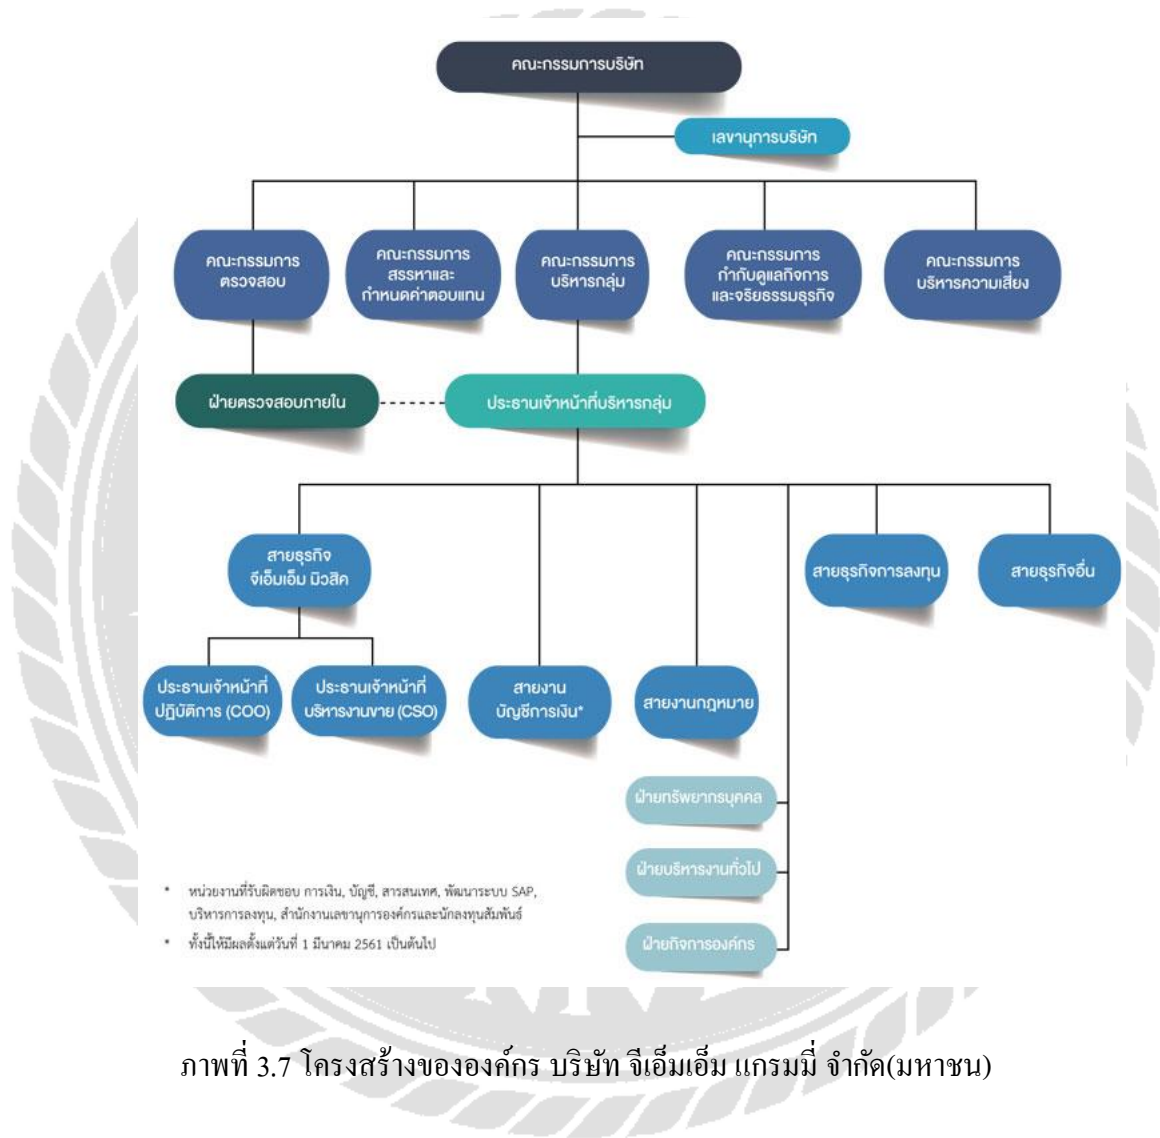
คณะกรรมการบริษัท

เลขานุการบริษัท

คณะกรรมการตรวจสอบ

คณะกรรมการสรรหาและกำหนดค่าตอบแทน

คณะกรรมการบริหารกลุ่ม

คณะกรรมการกำกับดูแลกิจการและจริยธรรมธุรกิจ

คณะกรรมการบริหารความเสี่ยง

ฝ่ายตรวจสอบภายใน

ประธานเจ้าหน้าที่บริหารกลุ่ม

สายธุรกิจจีเอ็มเอ็ม มิวสิค

สายธุรกิจการลงทุน

สายธุรกิจอื่น

ประธานเจ้าหน้าที่ปฏิบัติการ (COO)

ประธานเจ้าหน้าที่บริหารงานขาย (CSO)

สายงานบัญชีการเงิน*

สายงานกฎหมาย

ฝ่ายทรัพยากรบุคคล

ฝ่ายบริหารงานทั่วไป

ฝ่ายกิจการองค์กร

* หน่วยงานที่รับผิดชอบ การเงิน, บัญชี, สารสนเทศ, พัฒนาระบบ SAP, บริหารการลงทุน, สำนักงานเลขานุการองค์กรและนักลงทุนสัมพันธ์

* ทั้งนี้ให้มีผลตั้งแต่วันที่ 1 มีนาคม 2561 เป็นต้นไป

ภาพที่ 3.7 โครงสร้างขององค์กร บริษัท จีเอ็มเอ็ม แกรมมี่ จำกัด(มหาชน)